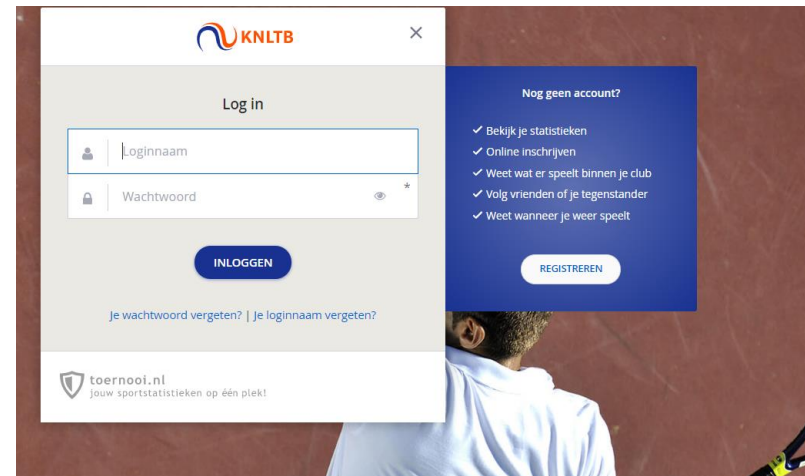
KNLTB

×

Log in

Loginnaam

Wachtwoord

*

INLOGGEN

Je wachtwoord vergeten? | Je loginnaam vergeten?

toernooi.nl
jouw sportstatistieken op één plek!

Nog geen account?

✓ Bekijk je statistieken
✓ Online inschrijven
✓ Weet wat er speelt binnen je club
✓ Volg vrienden of je tegenstander
✓ Weet wanneer je weer speelt

REGISTREREN